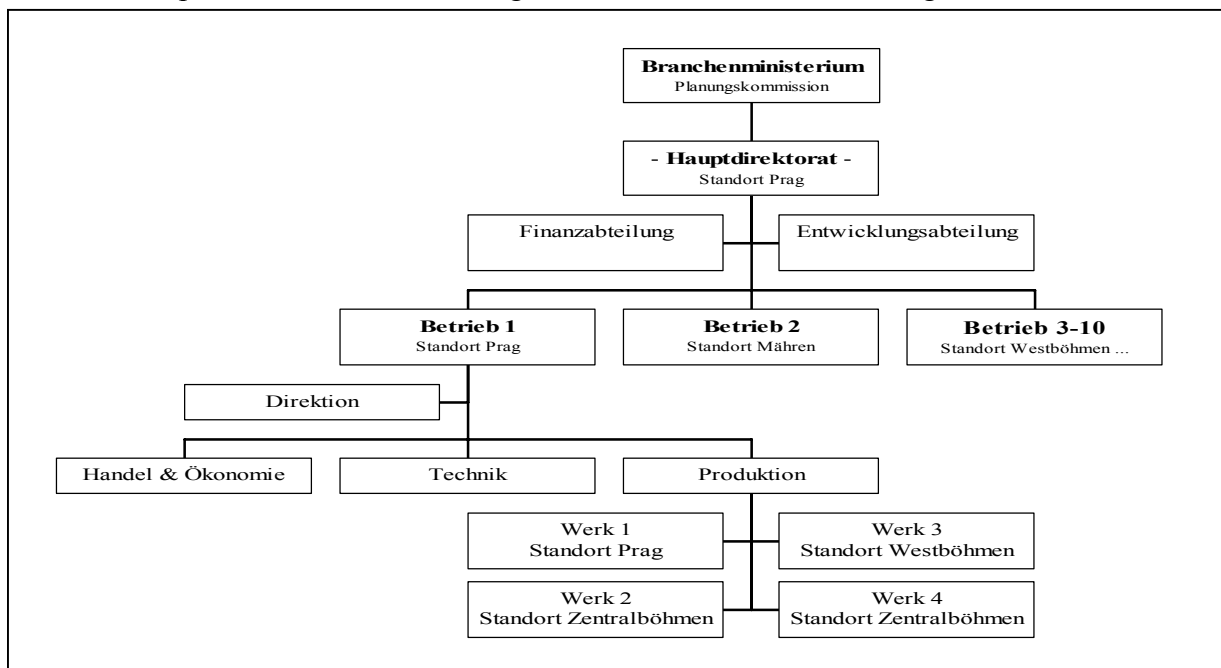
Branchenministerium
Planungskommission

- Hauptdirektorat -
Standort Prag

Finanzabteilung

Entwicklungsabteilung

Betrieb 1
Standort Prag

Betrieb 2
Standort Mähren

Betrieb 3-10
Standort Westböhmen ...

Direktion

Handel & Ökonomie

Technik

Produktion

Werk 1
Standort Prag

Werk 3
Standort Westböhmen

Werk 2
Standort Zentralböhmen

Werk 4
Standort Zentralböhmen